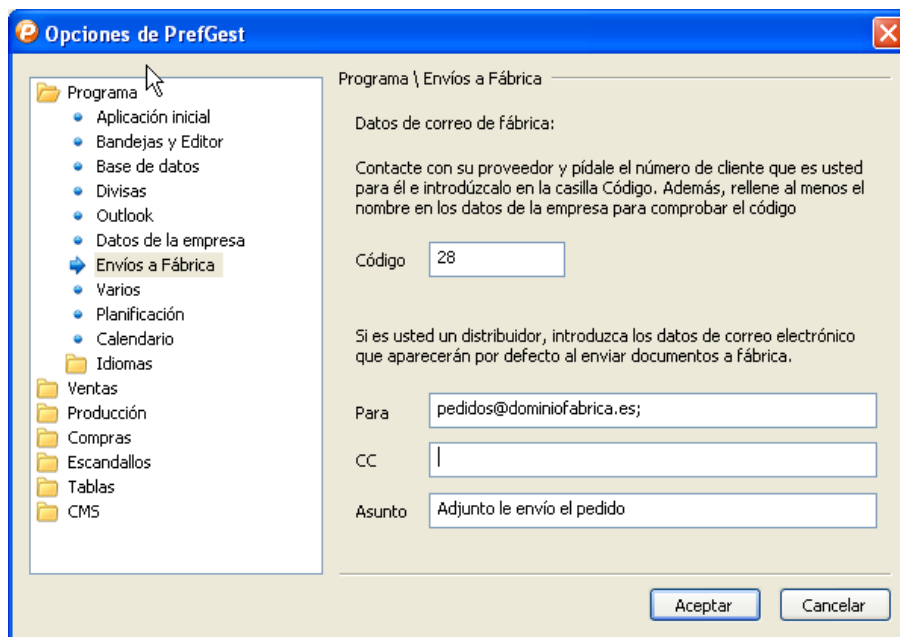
Opciones de PrefGest

Programa
Aplicación inicial
Bandejas y Editor
Base de datos
Divisas
Outlook
Datos de la empresa
Envíos a Fábrica
Varios
Planificación
Calendario
Idiomas
Ventas
Producción
Compras
Escandallos
Tablas
CMS

Programa \ Envíos a Fábrica

Datos de correo de fábrica:

Contacte con su proveedor y pídale el número de cliente que es usted para él e introdúzcalo en la casilla Código. Además, rellene al menos el nombre en los datos de la empresa para comprobar el código

Código 28

Si es usted un distribuidor, introduzca los datos de correo electrónico que aparecerán por defecto al enviar documentos a fábrica.

Para pedidos@dominiofabrica.es;

CC

Asunto Adjunto le envío el pedido

Aceptar Cancelar